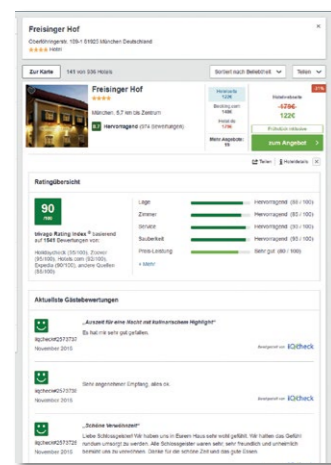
Freisinger Hof
Oberföhringerstr. 189-1 81925 München Deutschland
★★★★ Hotel

Zur Karte
141 von 336 Hotels
Sortiert nach Beliebtheit
Teilen

Freisinger Hof
★★★★
München, 5,7 km ins Zentrum
9,1 Hervorragend (974 Bewertungen)

Hotelinfo
122€
Booking.com
148€
Hotel.de
176€
Mehr Angebote: 55

Hotelwebseite
-31%
176€
122€
Preisalarm aktivieren
zum Angebot

Teilen
Hotelliste

Ratingübersicht

90
/100

trivago Rating Index ® basierend auf 1845 Bewertungen von:
Holidaycheck (95/100), Zoover (85/100), Hotels.com (92/100), Expedia (90/100), andere Quellen (85/100)

Lage — Hervorragend (90 / 100)
Zimmer — Hervorragend (90 / 100)
Service — Hervorragend (90 / 100)
Sauberkeit — Hervorragend (95 / 100)
Preis-Leistung — Sehr gut (89 / 100)
+ Mehr

Aktuellste Gästebewertungen

"Auszeit für eine Nacht mit kulinarischem Highlight"
Es hat mir sehr gut gefallen.
Ilqcheck#2573737
November 2015
Bewertet von HolidayCheck

Sehr angenehmer Empfang, alles ok.
Ilqcheck#2573736
November 2015
Bewertet von HolidayCheck

"Schöne Verwöhnzeit"
Liebe Schlossgeleiter! Wir haben uns in Ihrem Haus sehr wohl gefühlt. Wir hatten das Gefühl rundum umsorgt zu werden. Alle Schlossgeleiter waren sehr sehr freundlich und unheimlich bemüht uns zu umsorgen. Danke für die schöne Zeit und das gute Essen.
Ilqcheck#2573725
November 2015
Bewertet von HolidayCheck